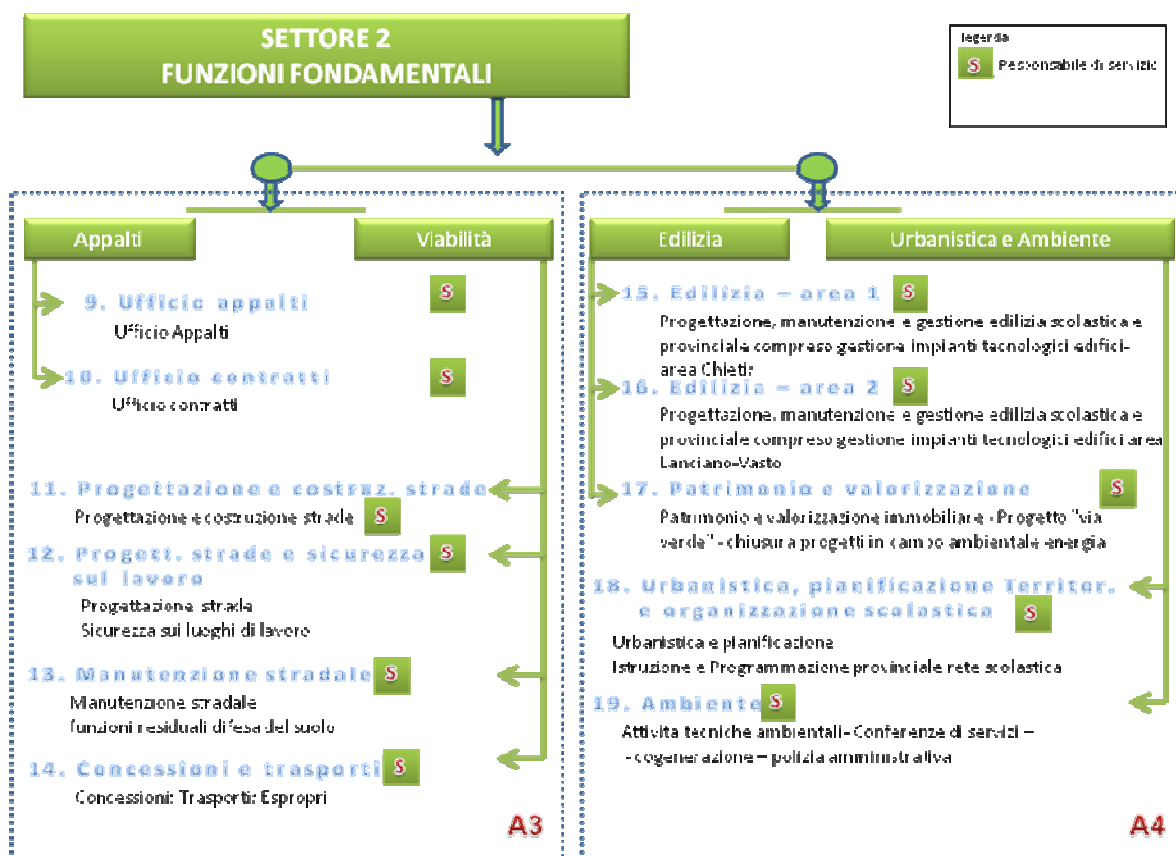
SETTORE 2
FUNZIONI FONDAMENTALI

Legenda
S Responsabile di servizio

Appalti

Viabilità

9. Ufficio appalti S
Ufficio Appalti

10. Ufficio contratti S
Ufficio contratti

11. Progettazione e costruz. strade
Progettazione e costruzione strade S

12. Progett. strade e sicurezza sul lavoro S
Progettazione strade
Sicurezza sui luoghi di lavoro

13. Manutenzione stradale S
Manutenzione stradale
funzioni residuali difesa del suolo

14. Concessioni e trasporti S
Concessioni: Trasporti: Espropri

A3

Edilizia

Urbanistica e Ambiente

15. Edilizia – area 1 S
Progettazione, manutenzione e gestione edilizia scolastica e provinciale compreso gestione impianti tecnologici edifici-area Chieti;

16. Edilizia – area 2 S
Progettazione, manutenzione e gestione edilizia scolastica e provinciale compreso gestione impianti tecnologici edifici area Lanciano-Vasto

17. Patrimonio e valorizzazione S
Patrimonio e valorizzazione immobiliare - Progetto "via verde" - chiusura progetti in campo ambientale energia

18. Urbanistica, pianificazione Territor. e organizzazione scolastica S
Urbanistica e pianificazione
Istruzione e Programmazione provinciale rete scolastica

19. Ambiente S
Attività tecniche ambientali - Conferenze di servizi – - cogenerazione – polizia amministrativa

A4